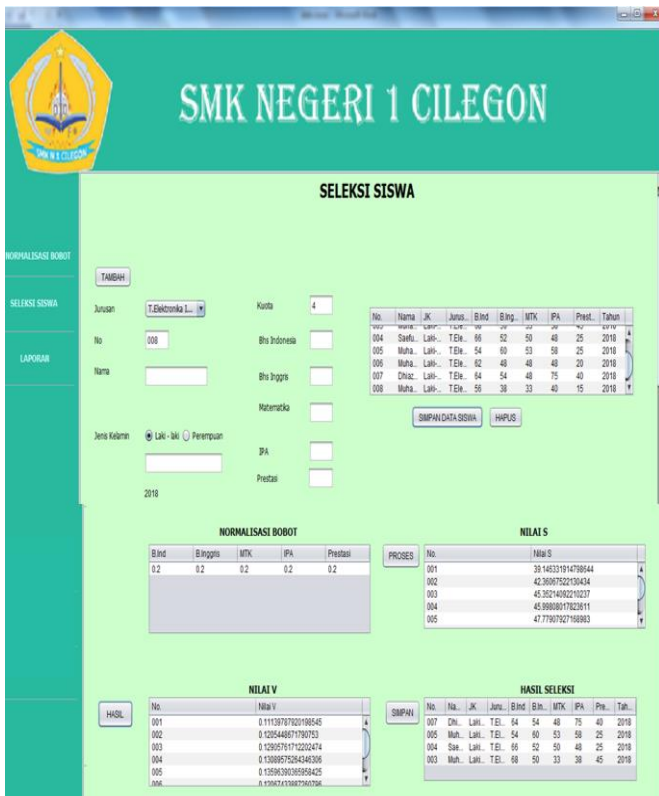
SMK NEGERI 1 CILEGON

SMK N 1 CILEGON

NORMALISASI BOBOT

SELEKSI SISWA

LAPORAN

SELEKSI SISWA

TAMBAH

Jurusan T.Elektronika I...

No 008

Nama

Jenis Kelamin Laki - laki Perempuan

2018

Kuota 4

Bhs Indonesia

Bhs Inggris

Matematika

IPA

Prestasi

| No. | Nama | JK | Jurus... | B.Ind | B.Ing... | MTK | IPA | Prest... | Tahun |
|---|---|---|---|---|---|---|---|---|---|
| 004 | Saefu... | Laki-... | T.Ele... | 66 | 52 | 50 | 48 | 25 | 2018 |
| 005 | Muha... | Laki-... | T.Ele... | 54 | 60 | 53 | 58 | 25 | 2018 |
| 006 | Muha... | Laki-... | T.Ele... | 62 | 48 | 48 | 48 | 20 | 2018 |
| 007 | Dhiaz... | Laki-... | T.Ele... | 64 | 54 | 48 | 75 | 40 | 2018 |
| 008 | Muha... | Laki-... | T.Ele... | 56 | 38 | 33 | 40 | 15 | 2018 |

SIMPAN DATA SISWA HAPUS

NORMALISASI BOBOT

| B.Ind | B.Inggris | MTK | IPA | Prestasi |
|---|---|---|---|---|
| 0.2 | 0.2 | 0.2 | 0.2 | 0.2 |

PROSES

NILAI S

| No. | Nilai S |
|---|---|
| 001 | 39.146331914798644 |
| 002 | 42.36067522130434 |
| 003 | 45.35214092210237 |
| 004 | 45.99808017823611 |
| 005 | 47.77907927168993 |

HASIL

NILAI V

| No. | Nilai V |
|---|---|
| 001 | 0.11139787920198545 |
| 002 | 0.1205448671790753 |
| 003 | 0.12905761712202474 |
| 004 | 0.13089575264346306 |
| 005 | 0.13596390365958425 |

SIMPAN

HASIL SELEKSI

| No. | Na... | JK | Juru... | B.Ind | B.In... | MTK | IPA | Pre... | Tah... |
|---|---|---|---|---|---|---|---|---|---|
| 007 | Dhi... | Laki... | T.El... | 64 | 54 | 48 | 75 | 40 | 2018 |
| 005 | Muh... | Laki... | T.El... | 54 | 60 | 53 | 58 | 25 | 2018 |
| 004 | Sae... | Laki... | T.El... | 66 | 52 | 50 | 48 | 25 | 2018 |
| 003 | Muh... | Laki... | T.El... | 68 | 50 | 33 | 38 | 45 | 2018 |